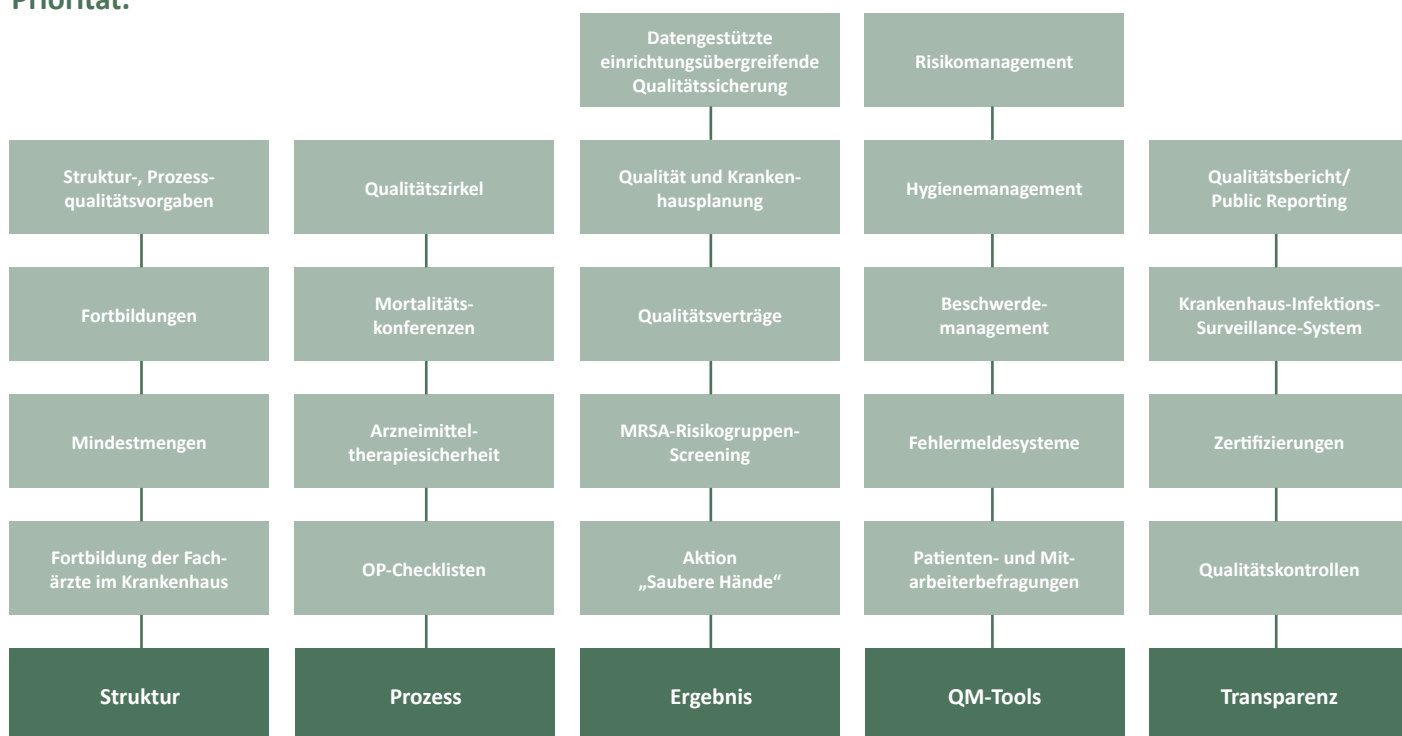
Priorität:

Struktur-, Prozessqualitätsvorgaben

Fortbildungen

Mindestmengen

Fortbildung der Fachärzte im Krankenhaus

Struktur

Qualitätszirkel

Mortalitätskonferenzen

Arzneimitteltherapiesicherheit

OP-Checklisten

Prozess

Datengestützte einrichtungsübergreifende Qualitätssicherung

Qualität und Krankenhausplanung

Qualitätsverträge

MRSA-Risikogruppen-Screening

Aktion „Saubere Hände“

Ergebnis

Risikomanagement

Hygienemanagement

Beschwerdemanagement

Fehlermeldesysteme

Patienten- und Mitarbeiterbefragungen

QM-Tools

Qualitätsbericht/ Public Reporting

Krankenhaus-Infektions-Surveillance-System

Zertifizierungen

Qualitätskontrollen

Transparenz